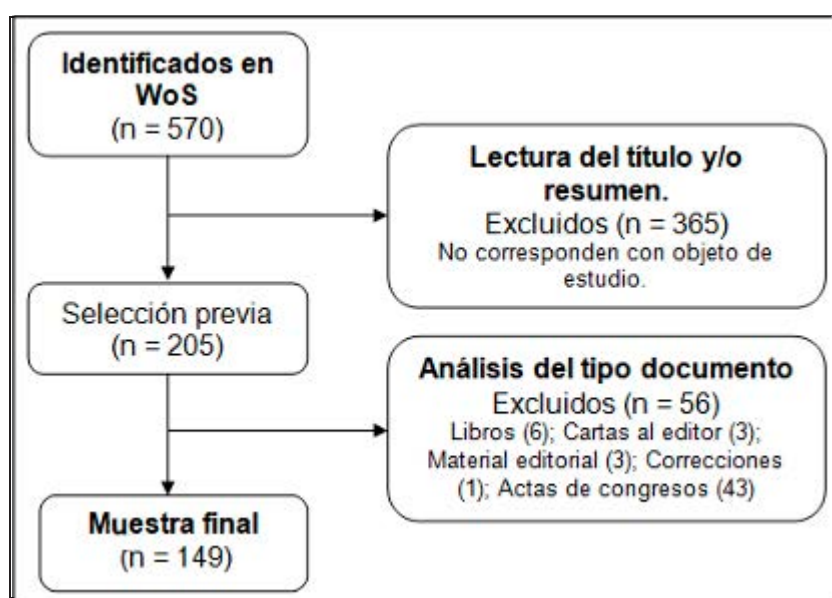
Identificados en WoS
(n = 570)

Lectura del título y/o resumen.
Excluidos (n = 365)
No corresponden con objeto de estudio.

Selección previa
(n = 205)

Análisis del tipo documento
Excluidos (n = 56)
Libros (6); Cartas al editor (3); Material editorial (3); Correcciones (1); Actas de congresos (43)

Muestra final
(n = 149)